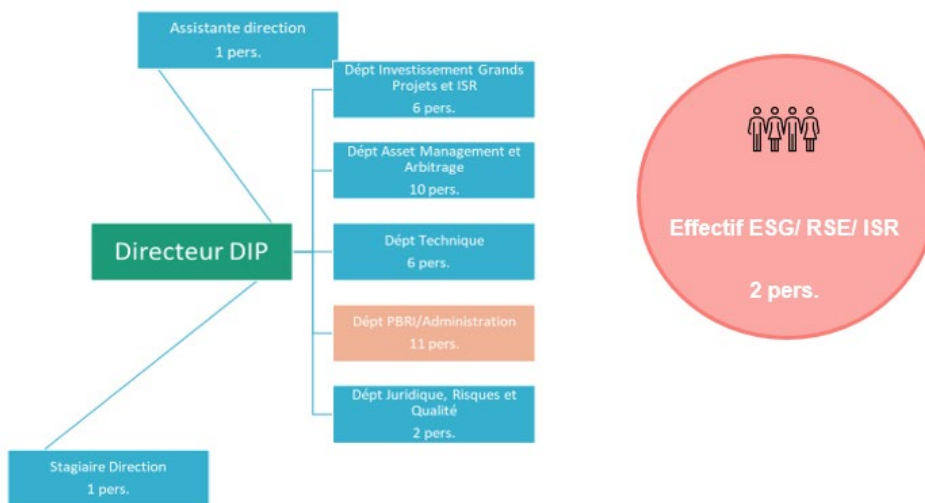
Assistante direction
1 pers.

Dépt Investissement Grands Projets et ISR
6 pers.

Dépt Asset Management et Arbitrage
10 pers.

Directeur DIP

Dépt Technique
6 pers.

Dépt PBRI/Administration
11 pers.

Dépt Juridique, Risques et Qualité
2 pers.

Stagiaire Direction
1 pers.

Effectif ESG/ RSE/ ISR

2 pers.